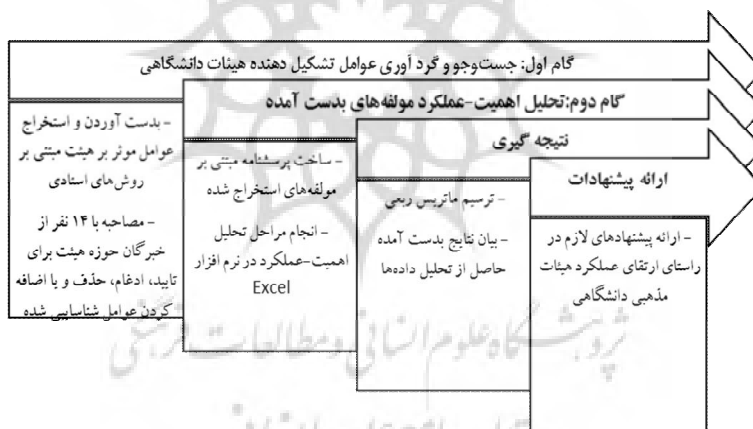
گام اول: جست‌وجو و گرد آوری عوامل تشکیل دهنده هیئات دانشگاهی

گام دوم:تحلیل اهمیت-عملکرد مولفه‌های بدست آمده

نتیجه گیری

ارائه پیشنهادات

- بدست آوردن و استخراج عوامل موثر بر هیئت مبتنی بر روش‌های اسنادی

- مصاحبه با ۱۴ نفر از خبرگان حوزه هیئت برای تایید، ادغام، حذف و یا اضافه کردن عوامل شناسایی شده

- ساخت پرسشنامه مبتنی بر مولفه‌های استخراج شده

- انجام مراحل تحلیل اهمیت-عملکرد در نرم افزار Excel

- ترسیم ماتریس ربعی

- بیان نتایج بدست آمده حاصل از تحلیل داده‌ها

- ارائه پیشنهادهای لازم در راستای ارتقای عملکرد هیئات مذهبی دانشگاهی

پژوهشگاه علوم انسانی و مطالعات فرهنگی